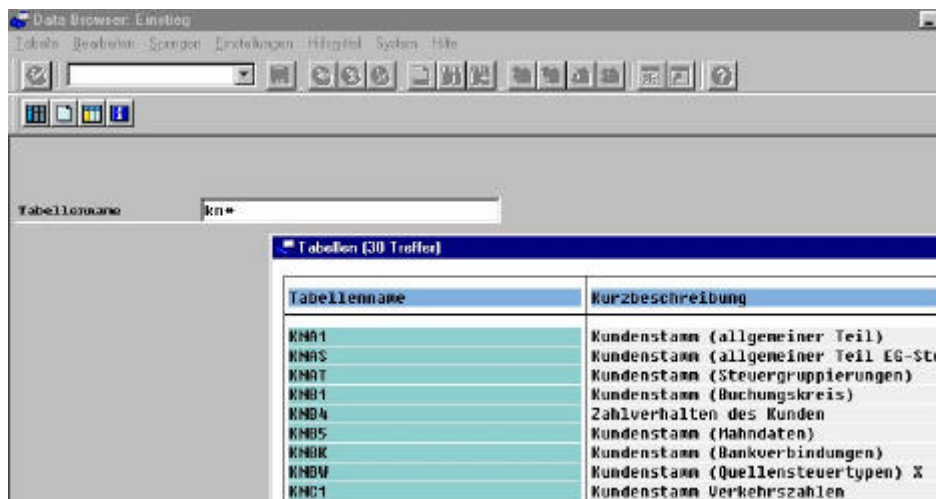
Data Browser: Einstieg

Tabelle Bearbeiten Springen Einstellungen Hilfsmittel System Hilfe

Tabellenname kn*

Tabellen (30 Treffer)

| Tabellenname | Kurzbeschreibung |
|---|---|
| KNA1 | Kundenstamm (allgemeiner Teil) |
| KNAS | Kundenstamm (allgemeiner Teil EG-St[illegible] |
| KNAT | Kundenstamm (Steuergruppierungen) |
| KNB1 | Kundenstamm (Buchungskreis) |
| KNB4 | Zahlverhalten des Kunden |
| KNB5 | Kundenstamm (Mahndaten) |
| KNBK | Kundenstamm (Bankverbindungen) |
| KNBW | Kundenstamm (Quellensteuertypen) X |
| KNC1 | Kundenstamm Verkehrszahlen |